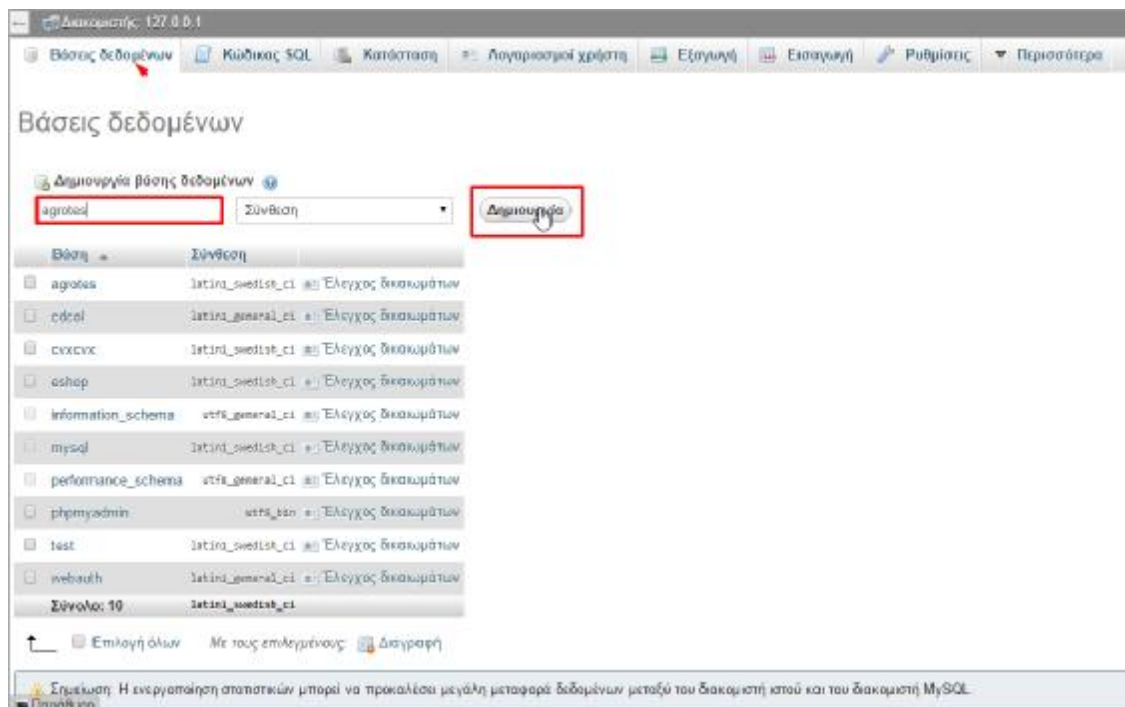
Διακομιστής: 127.0.0.1

Βάσεις δεδομένων | Κώδικας SQL | Κατάσταση | Λογαριασμοί χρήστη | Εξαγωγή | Εισαγωγή | Ρυθμίσεις | Περισσότερα

Βάσεις δεδομένων

Δημιουργία βάσης δεδομένων

agrotes | Σύνθεση | Δημιουργία

| Βάση | Σύνθεση |
|---|---|
| agrotes | latin1_swedish_ci Έλεγχος δικαιωμάτων |
| cdcol | latin1_general_ci Έλεγχος δικαιωμάτων |
| cvxcvx | latin1_swedish_ci Έλεγχος δικαιωμάτων |
| eshop | latin1_swedish_ci Έλεγχος δικαιωμάτων |
| information_schema | utf8_general_ci Έλεγχος δικαιωμάτων |
| mysql | latin1_swedish_ci Έλεγχος δικαιωμάτων |
| performance_schema | utf8_general_ci Έλεγχος δικαιωμάτων |
| phpmyadmin | utf8_bin Έλεγχος δικαιωμάτων |
| test | latin1_swedish_ci Έλεγχος δικαιωμάτων |
| webauth | latin1_general_ci Έλεγχος δικαιωμάτων |
| Σύνολο: 10 | latin1_swedish_ci |

Επιλογή όλων   Με τους επιλεγμένους: Διαγραφή

Σημείωση: Η ενεργοποίηση στατιστικών μπορεί να προκαλέσει μεγάλη μεταφορά δεδομένων μεταξύ του διακομιστή ιστού και του διακομιστή MySQL.

Παράθυρο